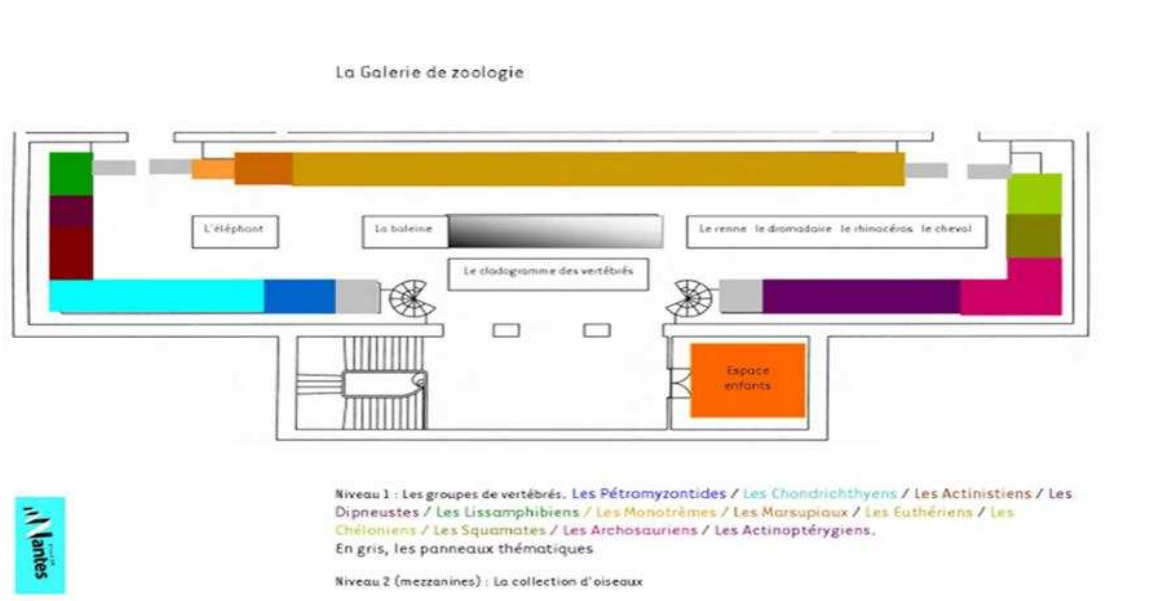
La Galerie de zoologie

L'éléphant

La baleine

Le renne le dromadaire le rhinocéros le cheval

Le cladogramme des vertébrés

Espace enfants

Niveau 1 : Les groupes de vertébrés. Les Pétromyzontides / Les Chondrichthyens / Les Actinistiens / Les Dipneustes / Les Lissamphibiens / Les Monotrèmes / Les Marsupiaux / Les Euthériens / Les Chéloniens / Les Squamates / Les Archosauriens / Les Actinoptérygiens.
En gris, les panneaux thématiques

Niveau 2 (mezzanines) : La collection d'oiseaux

Nantes